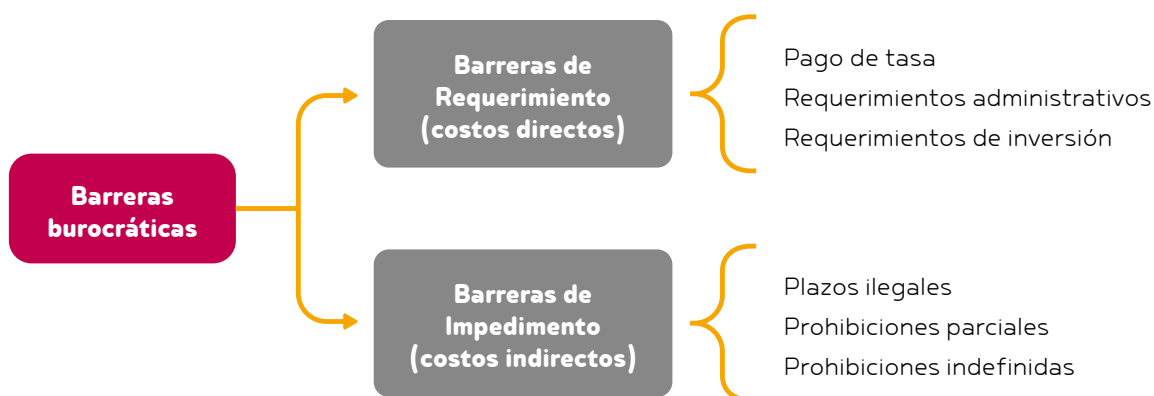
Barreras burocráticas

Barreras de Requerimiento (costos directos)

Pago de tasa
Requerimientos administrativos
Requerimientos de inversión

Barreras de Impedimento (costos indirectos)

Plazos ilegales
Prohibiciones parciales
Prohibiciones indefinidas